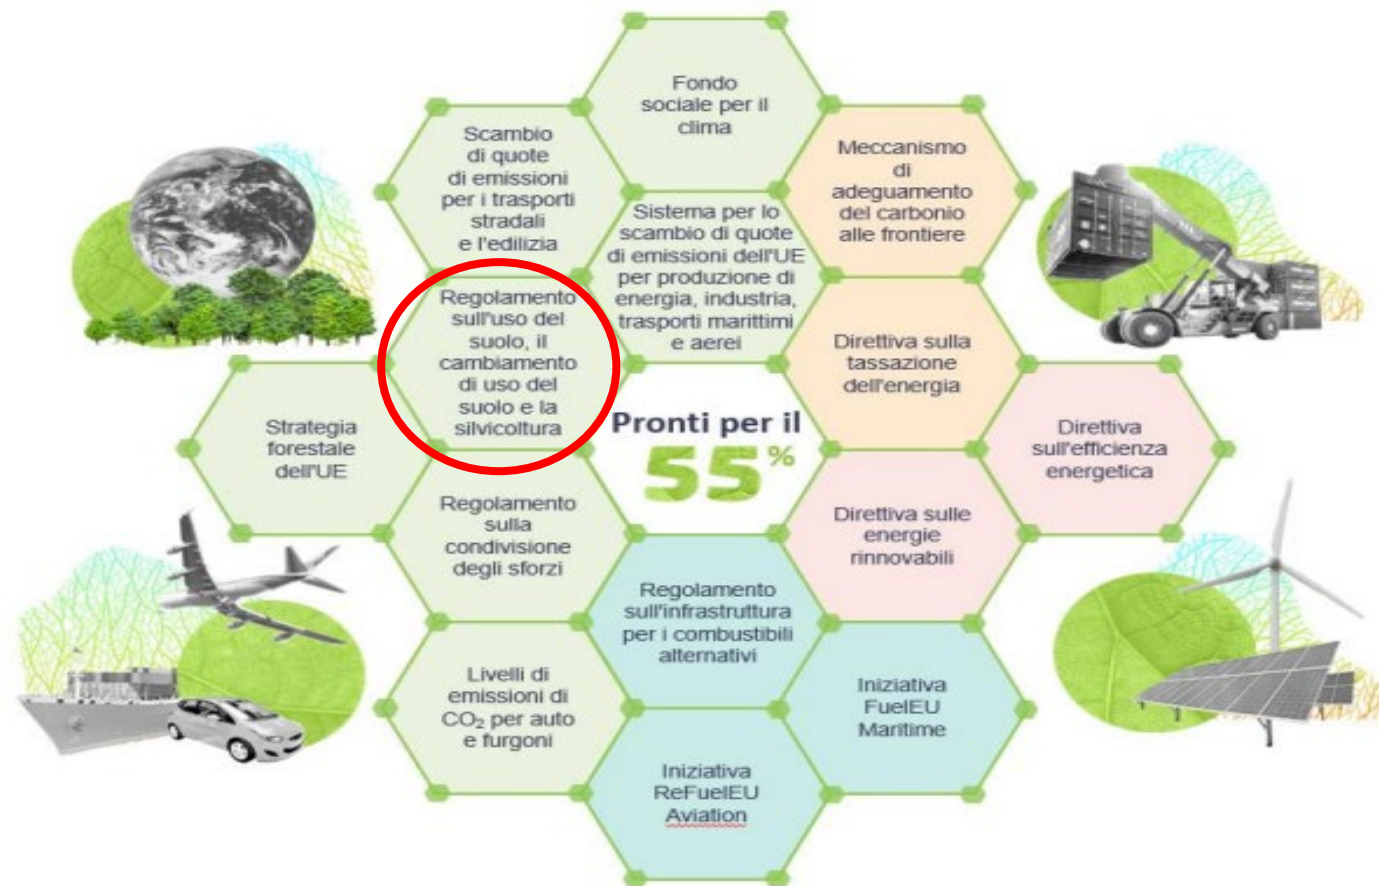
Fondo sociale per il clima

Scambio di quote di emissioni per i trasporti stradali e l'edilizia

Meccanismo di adeguamento del carbonio alle frontiere

Sistema per lo scambio di quote di emissioni dell'UE per produzione di energia, industria, trasporti marittimi e aerei

Regolamento sull'uso del suolo, il cambiamento di uso del suolo e la silvicoltura

Direttiva sulla tassazione dell'energia

Strategia forestale dell'UE

Pronti per il 55%

Direttiva sull'efficienza energetica

Regolamento sulla condivisione degli sforzi

Direttiva sulle energie rinnovabili

Regolamento sull'infrastruttura per i combustibili alternativi

Livelli di emissioni di $CO_2$ per auto e furgoni

Iniziativa FuelEU Maritime

Iniziativa ReFuelEU Aviation